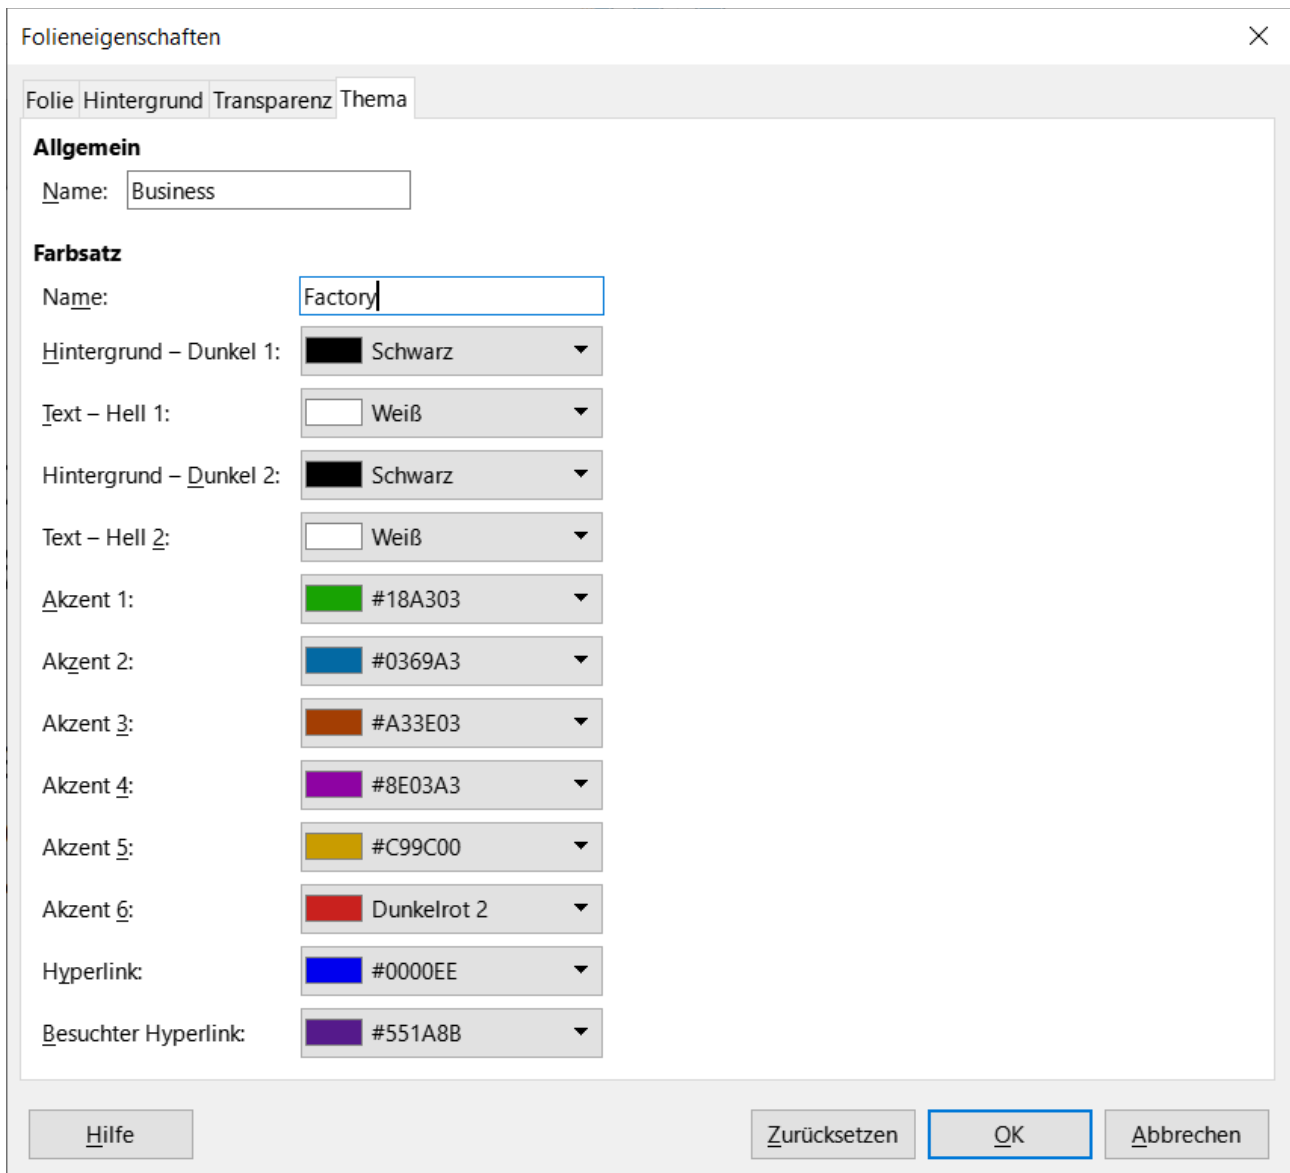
Folieneigenschaften

Folie | Hintergrund | Transparenz | Thema

Allgemein

Name: Business

Farbsatz

Name: Factory

Hintergrund – Dunkel 1: Schwarz

Text – Hell 1: Weiß

Hintergrund – Dunkel 2: Schwarz

Text – Hell 2: Weiß

Akzent 1: #18A303

Akzent 2: #0369A3

Akzent 3: #A33E03

Akzent 4: #8E03A3

Akzent 5: #C99C00

Akzent 6: Dunkelrot 2

Hyperlink: #0000EE

Besuchter Hyperlink: #551A8B

Hilfe

Zurücksetzen

OK

Abbrechen